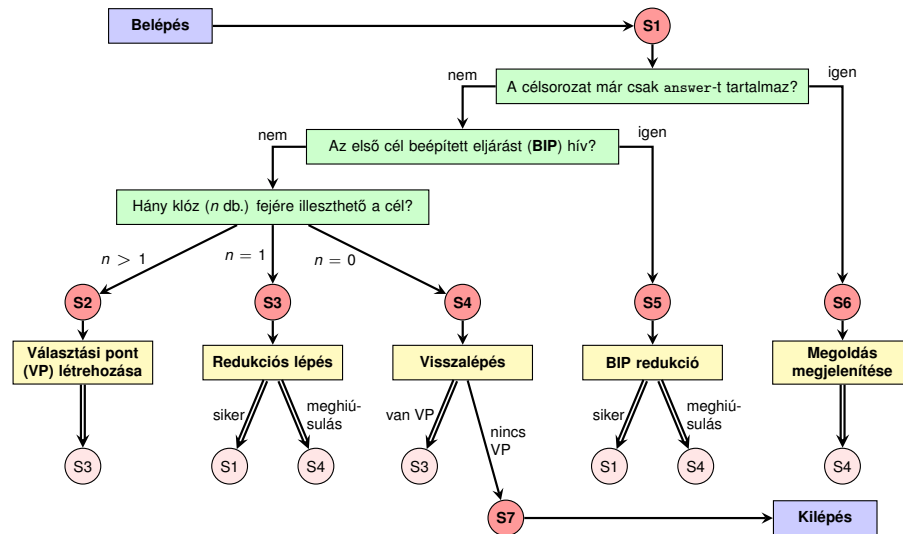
Belépés

S1

nem

A célsorozat már csak answer-t tartalmaz?

igen

nem

Az első cél beépített eljárást (**BIP**) hív?

igen

Hány klóz ($n$ db.) fejére illeszthető a cél?

$n > 1$

$n = 1$

$n = 0$

S2

S3

S4

S5

S6

Választási pont (VP) létrehozása

Redukciós lépés

Visszalépés

BIP redukció

Megoldás megjelenítése

siker

meghiúsulás

van VP

nincs VP

siker

meghiúsulás

S3

S1

S4

S3

S1

S4

S4

S7

Kilépés